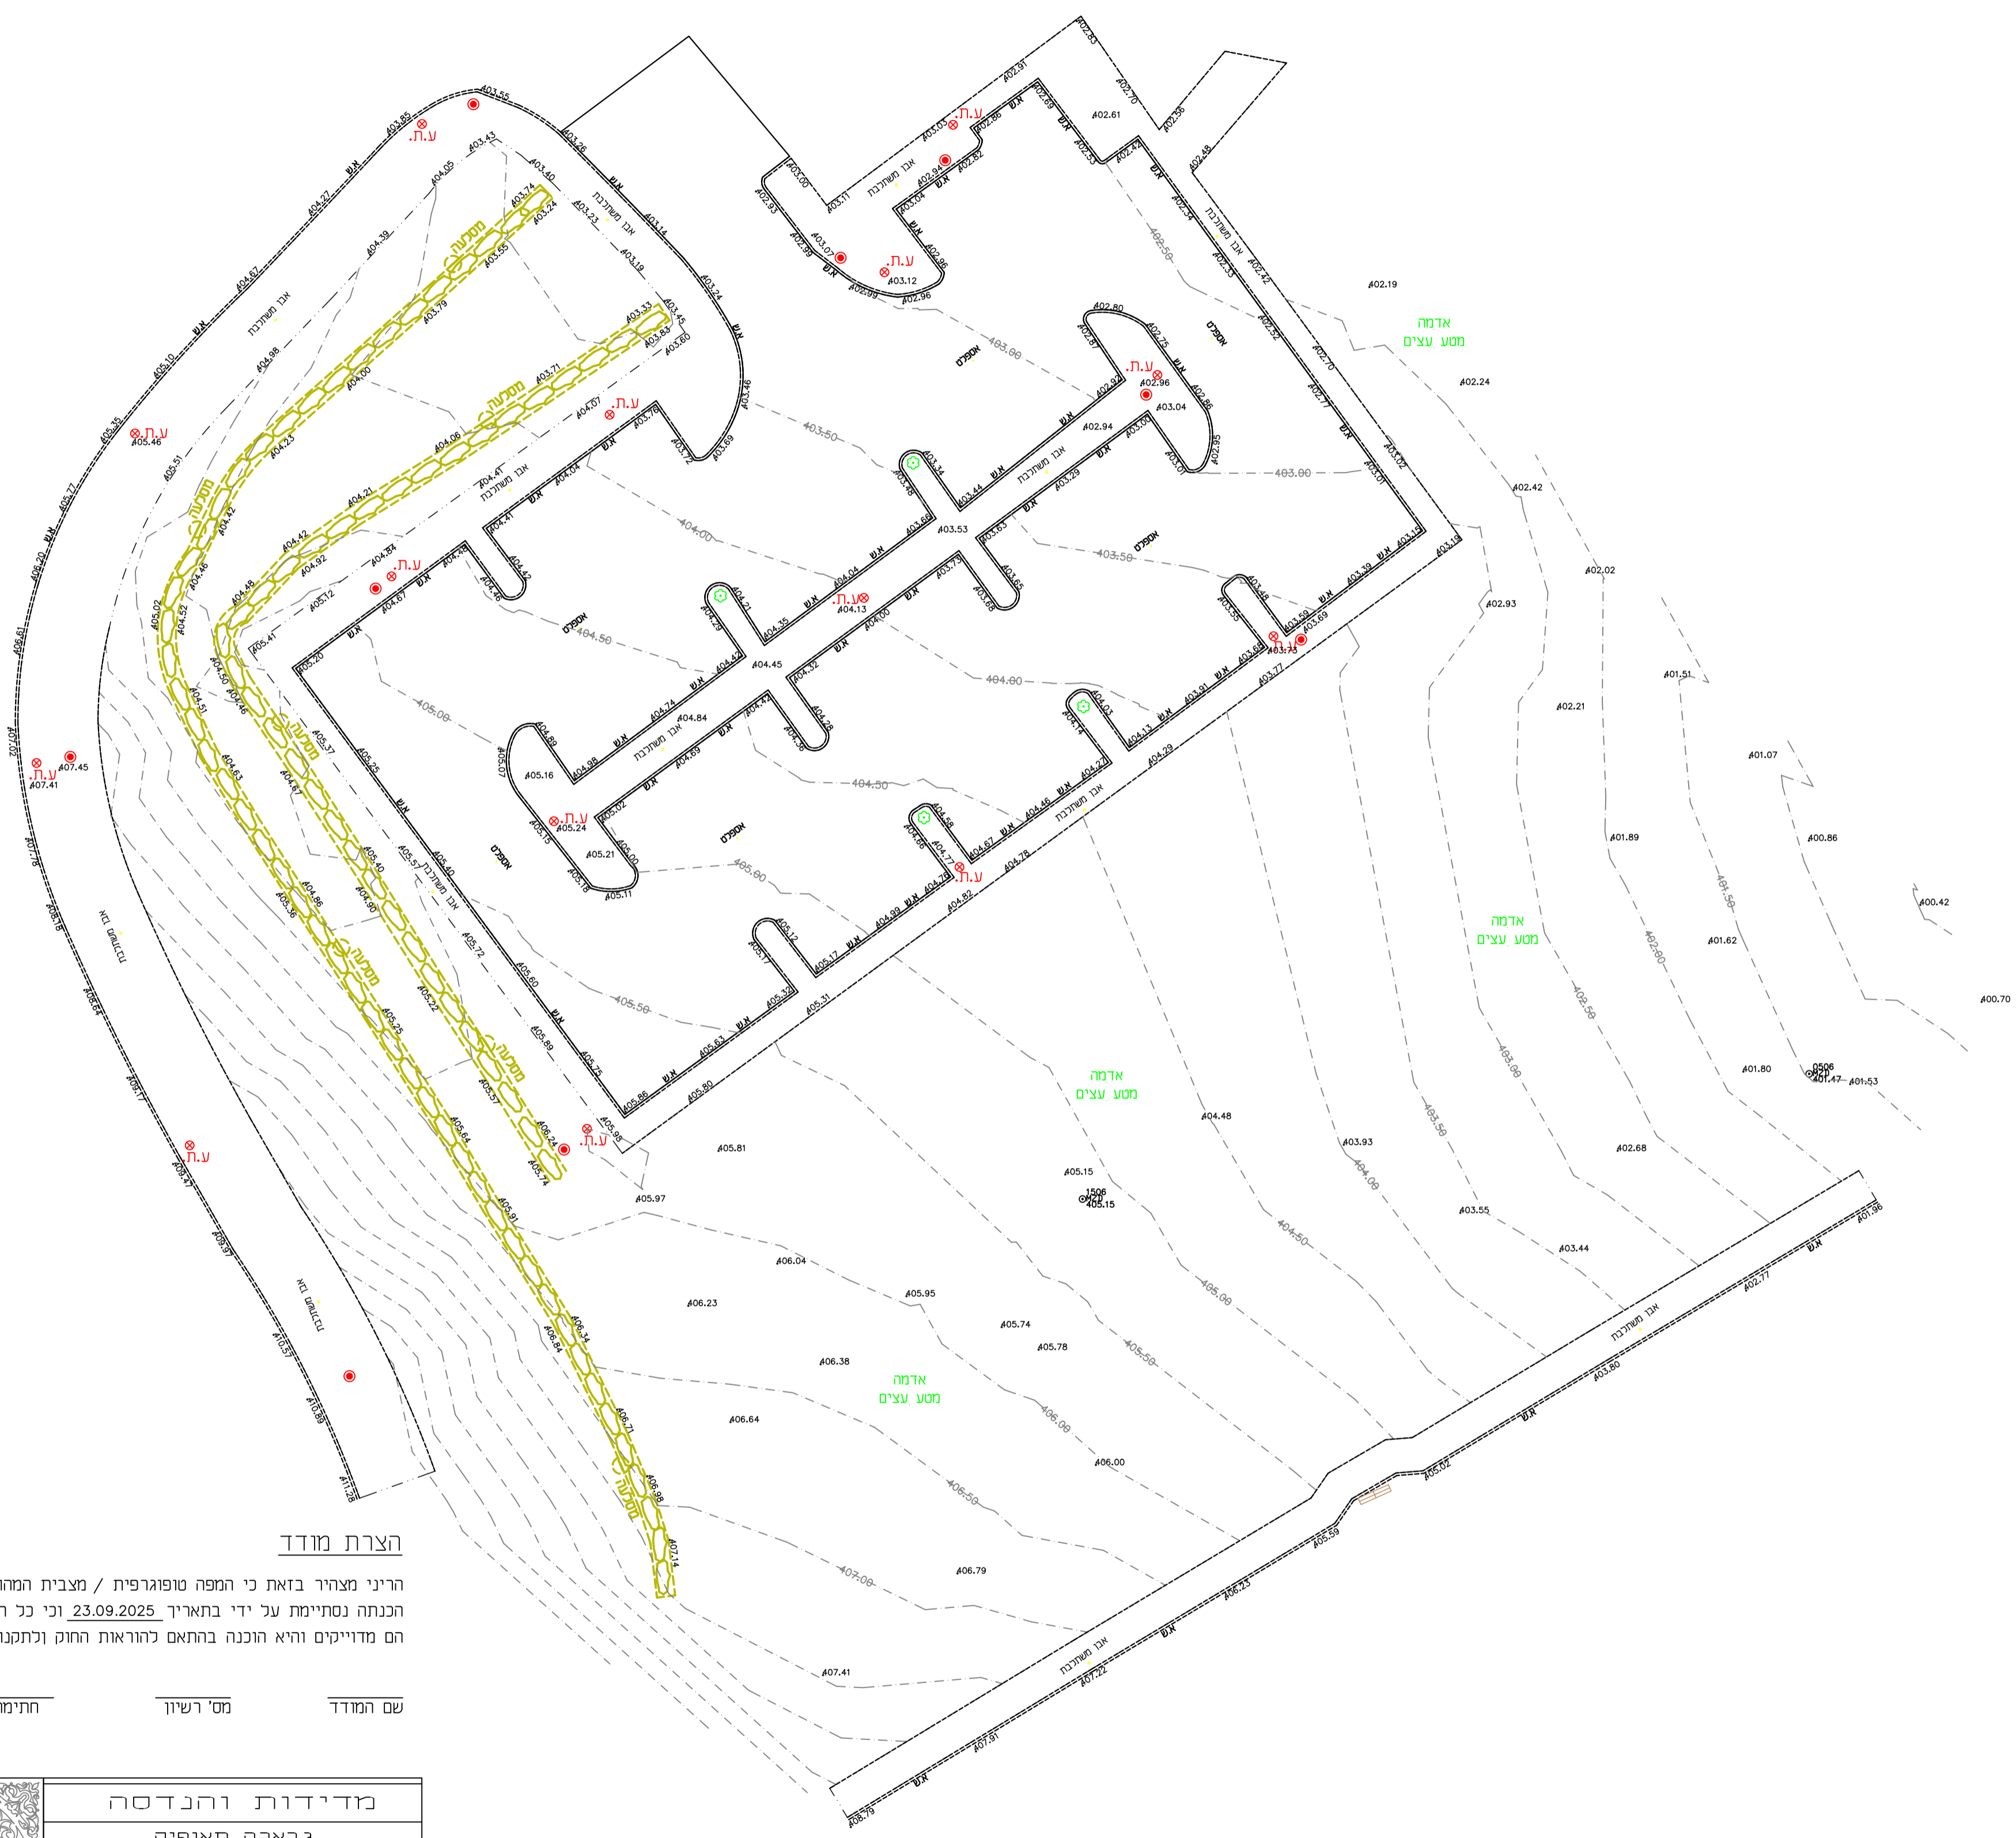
הצרת מודד

הריני מצהיר בזאת כי המפה טופוגרפית / מצבית המה
הכנתה נסתיימת על ידי בתאריך 23.09.2025 וכי כל ה
הם מדוייקים והיא הוכנה בהתאם להוראות החוק ולתקנו

שם המודד
מס' רשיון
חתימה

מדידות והנדסה
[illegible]

אדמה
מטע עצים

אדמה
מטע עצים

אדמה
מטע עצים

אדמה
מטע עצים

מסלעה
מסלעה
מסלעה
מסלעה
מסלעה
מסלעה
מסלעה
מסלעה

אבן משתלבת
אבן משתלבת
אבן משתלבת
אבן משתלבת
אבן משתלבת
אבן משתלבת
אבן משתלבת
אבן משתלבת
אבן משתלבת
אבן משתלבת

אספלט
אספלט
אספלט
אספלט
אספלט
אספלט

ע.ת.
ע.ת.
ע.ת.
ע.ת.
ע.ת.
ע.ת.
ע.ת.
ע.ת.
ע.ת.
ע.ת.
ע.ת.
ע.ת.
ע.ת.

א.ש

403.00
403.50
404.00
404.50
405.00
405.50
406.00
406.50
407.00
402.50
403.00
403.50
404.00
404.50
405.00
405.50
406.00
406.50
402.50
402.00
401.50

402.19
402.24
402.42
402.02
402.93
402.21
401.51
401.07
401.89
400.86
401.62
400.42
400.70
401.80
401.47
401.53
402.68
403.93
403.55
403.44
404.48
405.15
405.15
405.81
405.97
406.04
406.23
405.95
405.74
405.78
406.38
406.64
406.00
406.79
407.41
407.45
407.41
405.46
402.61
403.53
404.45
404.13
405.16
405.24
405.21
402.96
403.04
402.94
403.12
1506
0506